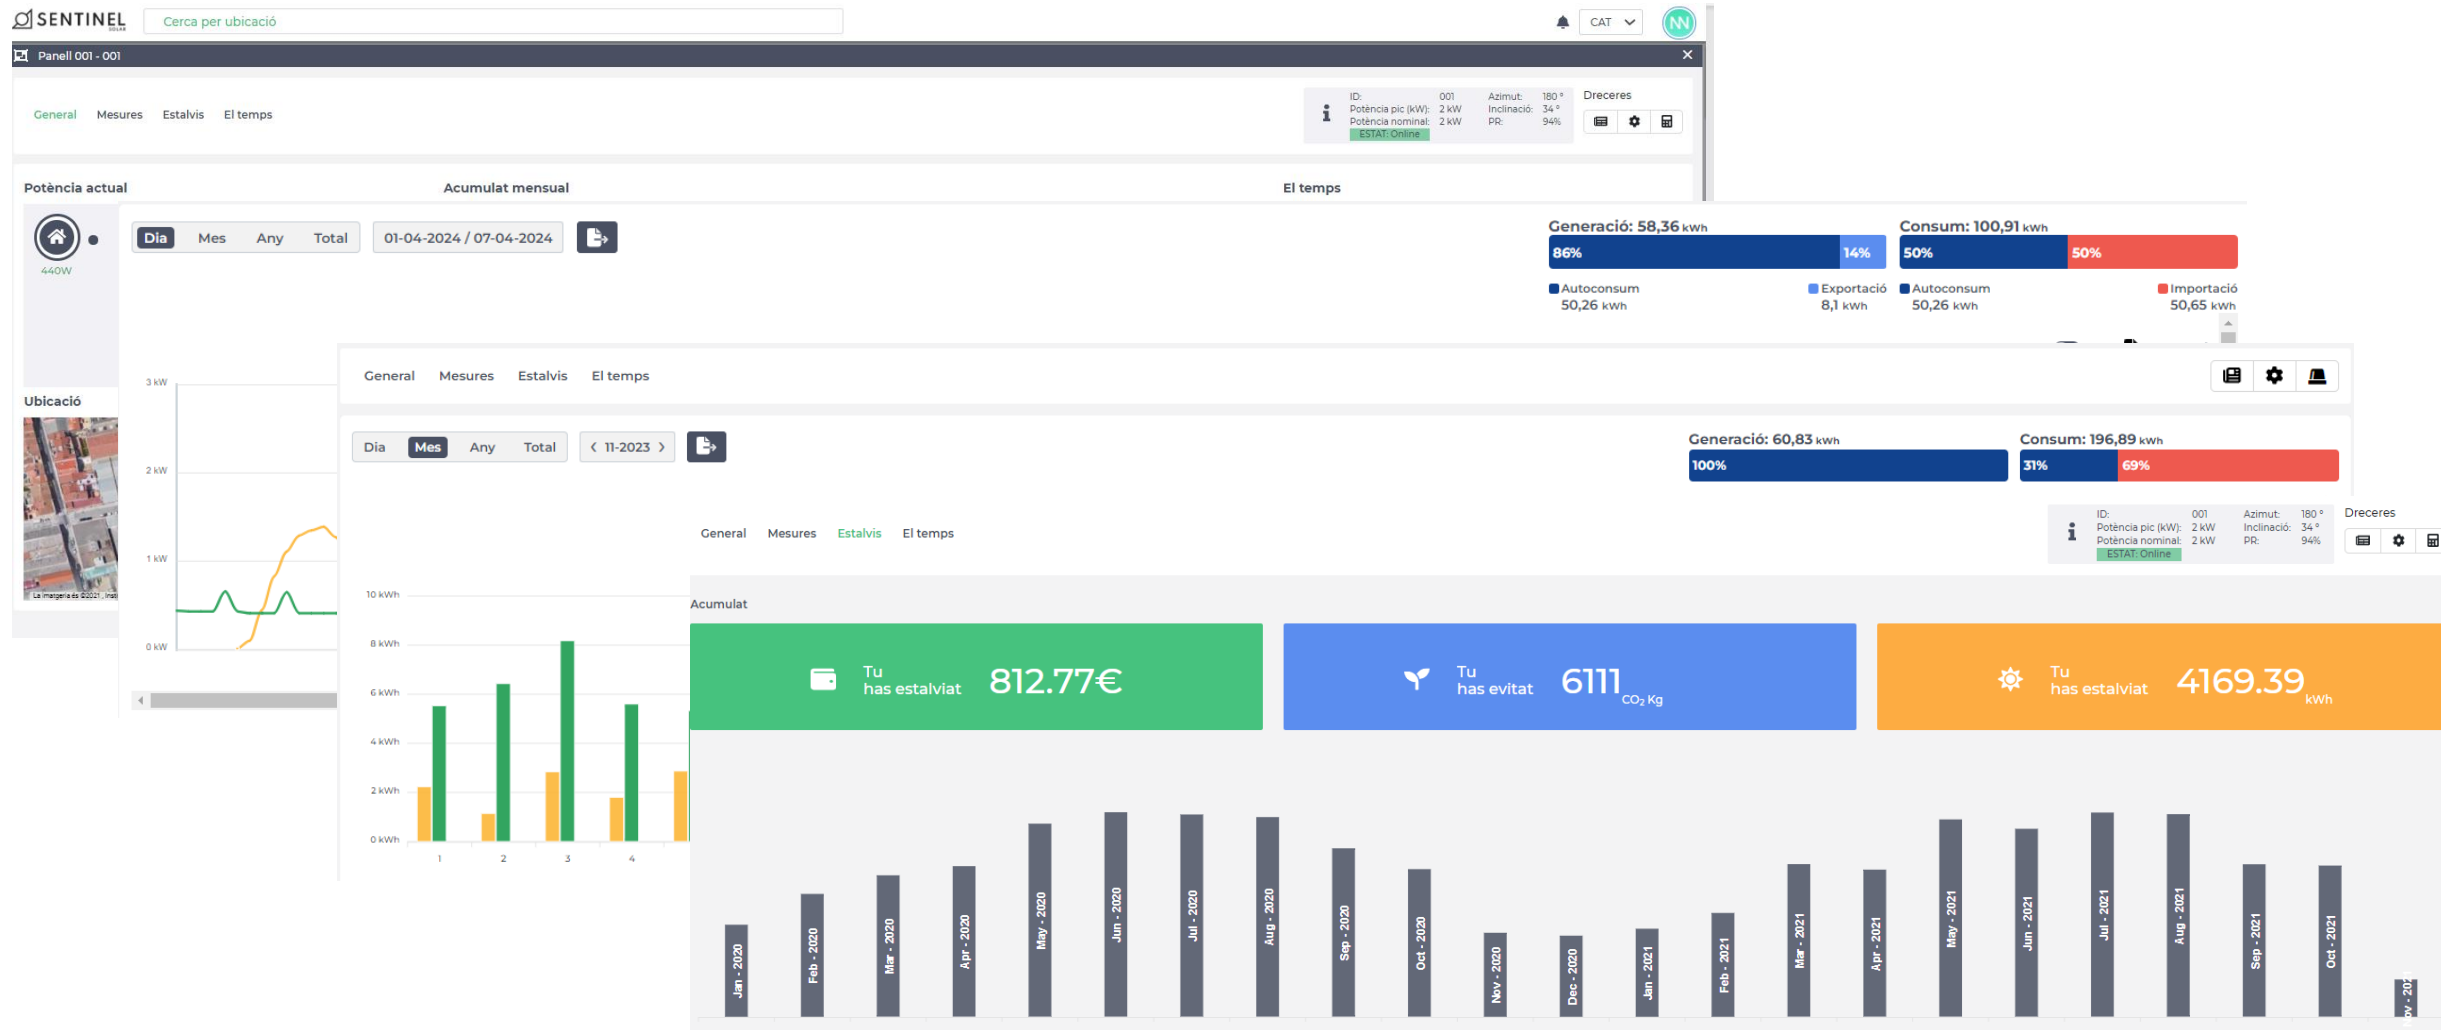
SENTINEL SOLAR

Cerca per ubicació

CAT

NN

Panell 001 - 001

General Mesures Estalvis El temps

ID: 001
Potència pic (kW): 2 kW
Potència nominal: 2 kW
ESTAT: Online
Azimut: 180 °
Inclinació: 34 °
PR: 94%

Dreceres

Potència actual

440W

Acumulat mensual

El temps

Dia Mes Any Total

01-04-2024 / 07-04-2024

Generació: 58,36 kWh
86% 14%
Autoconsum 50,26 kWh
Exportació 8,1 kWh

Consum: 100,91 kWh
50% 50%
Autoconsum 50,26 kWh
Importació 50,65 kWh

Ubicació

La imatgeria és ©2021 , Inst

3 kW
2 kW
1 kW
0 kW

General Mesures Estalvis El temps

Dia Mes Any Total

11-2023

Generació: 60,83 kWh
100%

Consum: 196,89 kWh
31% 69%

10 kWh
8 kWh
6 kWh
4 kWh
2 kWh
0 kWh

1 2 3 4

General Mesures Estalvis El temps

ID: 001
Potència pic (kW): 2 kW
Potència nominal: 2 kW
ESTAT: Online
Azimut: 180 °
Inclinació: 34 °
PR: 94%

Dreceres

Acumulat

Tu has estalviat 812.77€

Tu has evitat 6111 $CO_2$ Kg

Tu has estalviat 4169.39 kWh

Jan - 2020
Feb - 2020
Mar - 2020
Apr - 2020
May - 2020
Jun - 2020
Jul - 2020
Aug - 2020
Sep - 2020
Oct - 2020
Nov - 2020
Dec - 2020
Jan - 2021
Feb - 2021
Mar - 2021
Apr - 2021
May - 2021
Jun - 2021
Jul - 2021
Aug - 2021
Sep - 2021
Oct - 2021
Nov - 202